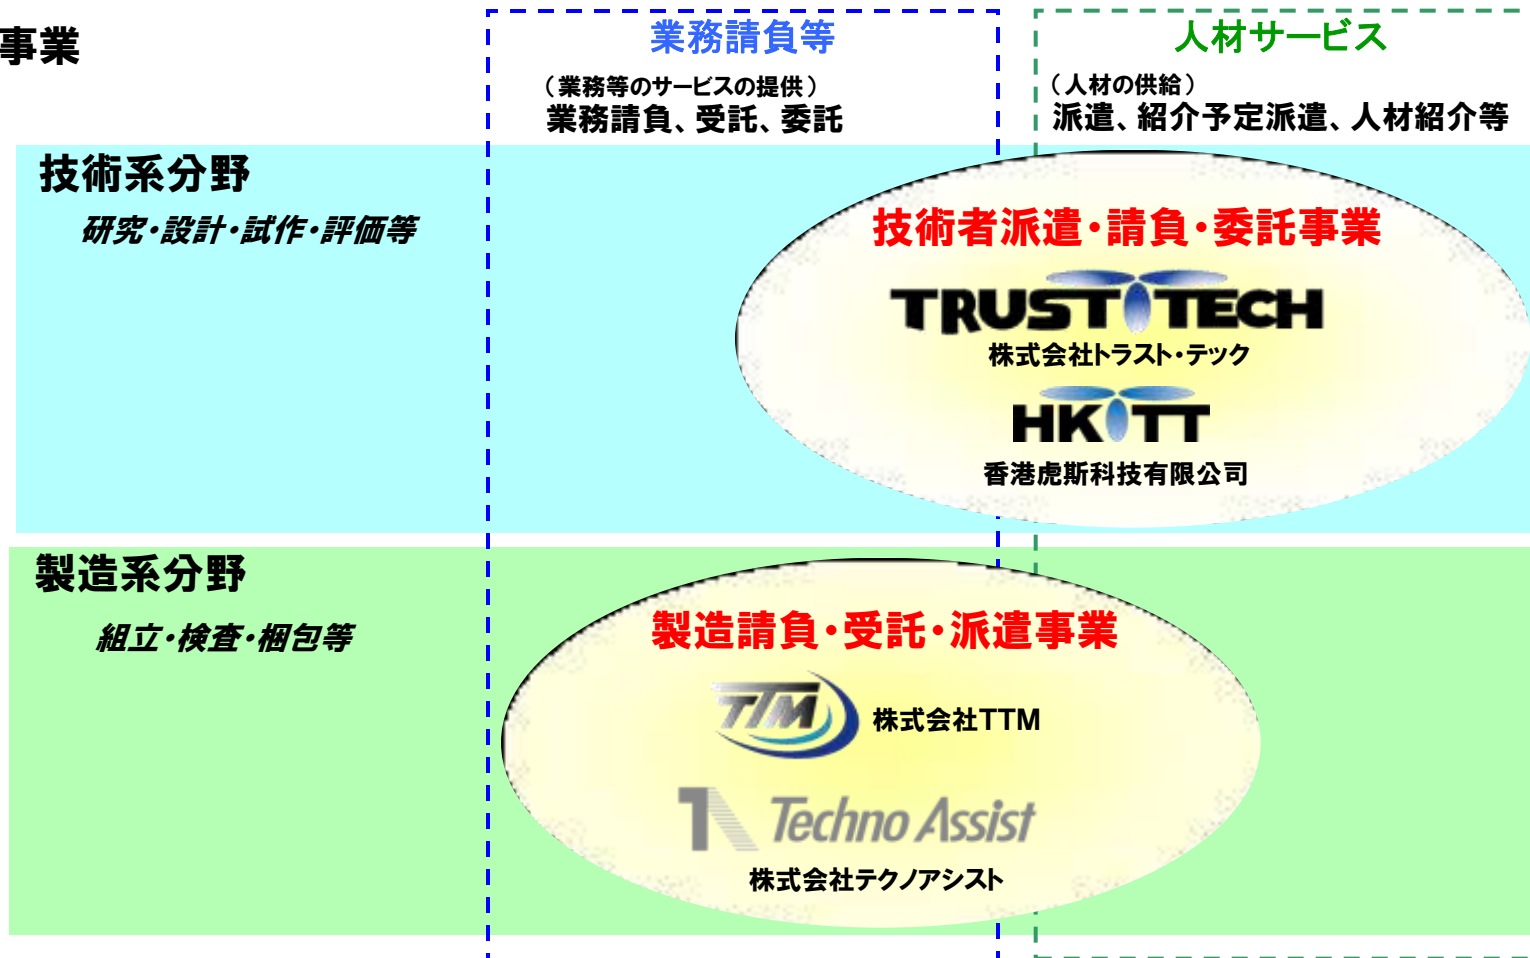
事業

業務請負等

（業務等のサービスの提供）
業務請負、受託、委託

人材サービス

（人材の供給）
派遣、紹介予定派遣、人材紹介等

技術系分野

研究・設計・試作・評価等

技術者派遣・請負・委託事業

TRUST TECH
株式会社トラスト・テック

HKTT
香港虎斯科技有限公司

製造系分野

組立・検査・梱包等

製造請負・受託・派遣事業

TTM
株式会社TTM

Techno Assist
株式会社テクノアシスト